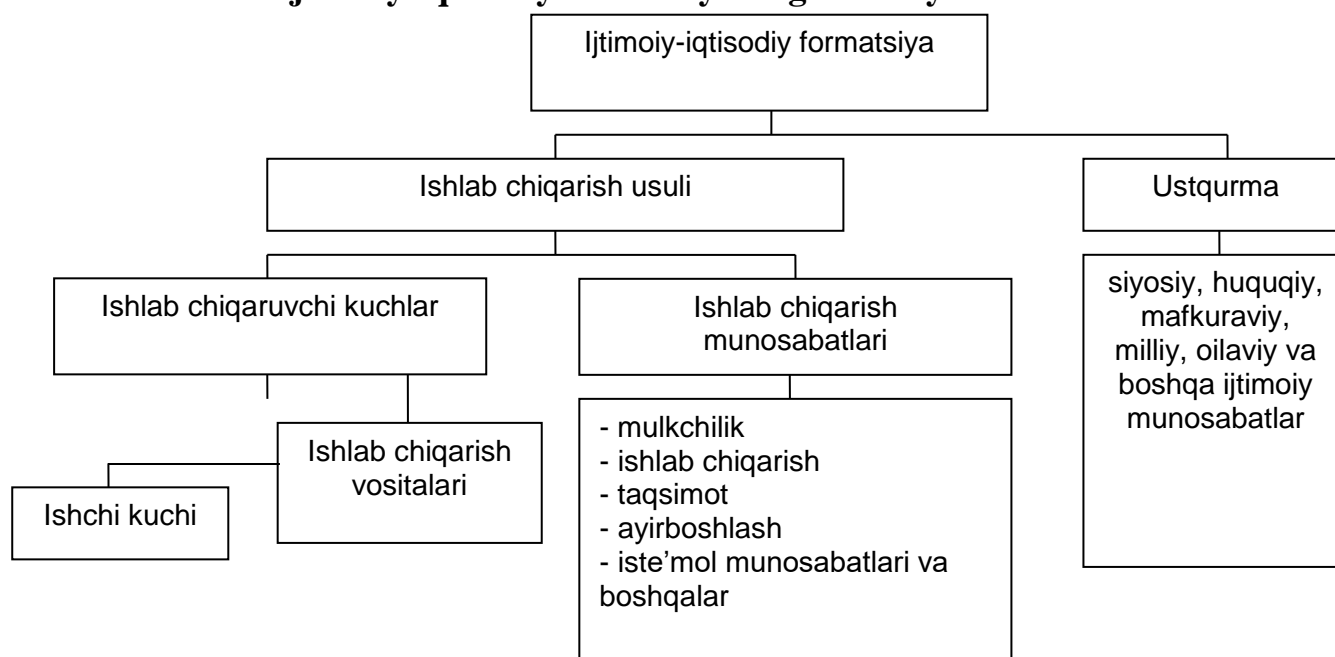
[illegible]

Ijtimoiy-iqtisodiy formatsiya

Ishlab chiqarish usuli

Ustqurma

Ishlab chiqaruvchi kuchlar

Ishlab chiqarish munosabatlari

siyosiy, huquqiy, mafkuraviy, milliy, oilaviy va boshqa ijtimoiy munosabatlar

Ishlab chiqarish vositalari

Ishchi kuchi

- mulkchilik
- ishlab chiqarish
- taqsimot
- ayirboshlash
- iste'mol munosabatlari va boshqalar